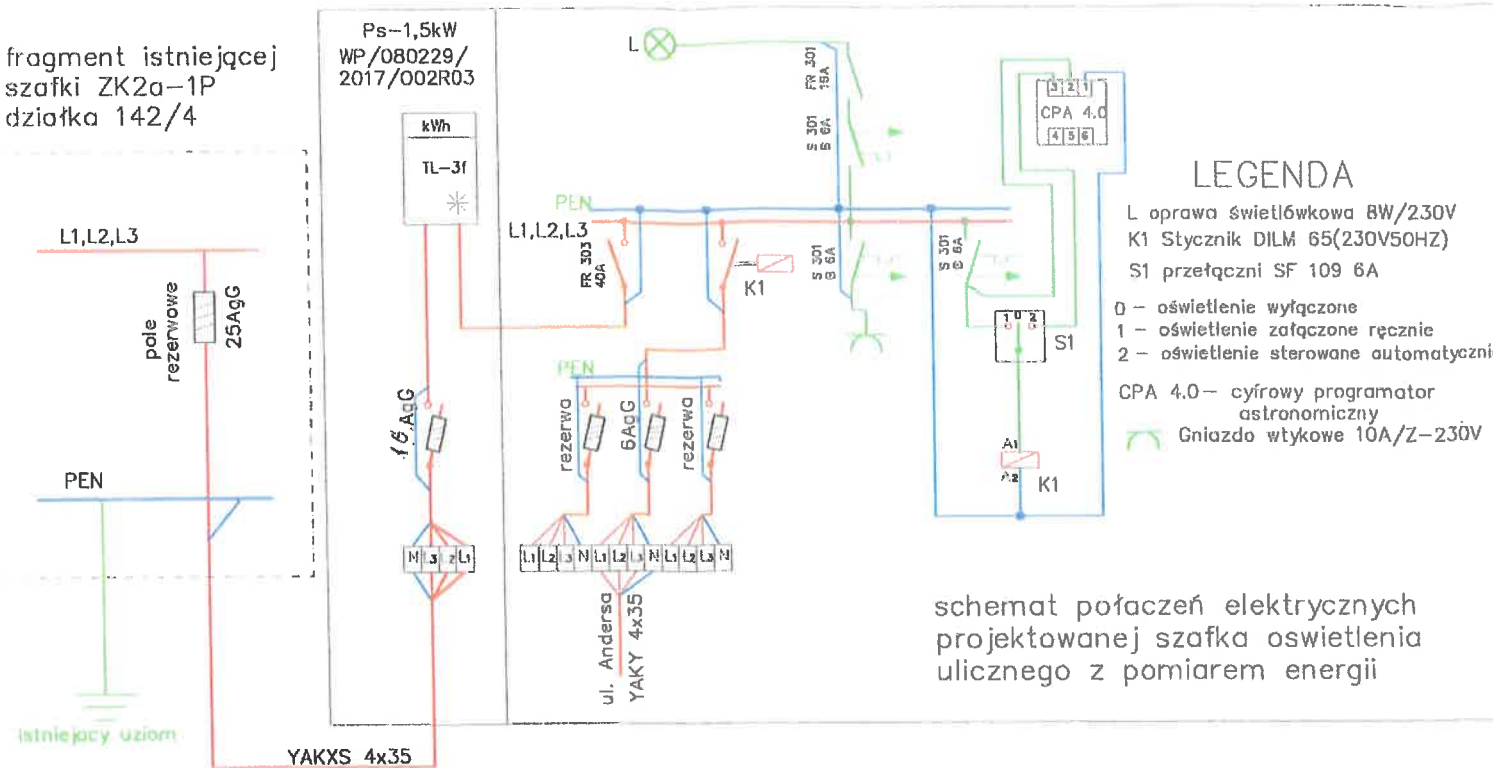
fragment istniejącej szafki ZK2a-1P działka 142/4

L1,L2,L3

pole rezerwowe

25AgG

PEN

istniejący uziom

YAKXS 4x35

Ps-1,5kW WP/080229/ 2017/002R03

kWh

TL-3f

16 AgG

N L3 L2 L1

L

FR 301 16A

S 301 B 6A

PEN

L1,L2,L3

FR 303 40A

K1

S 301 B 6A

S 301 B 6A

PEN

rezerwa

6AgG

rezerwa

L1 L2 L3 N L1 L2 L3 N L1 L2 L3 N

ul. Andersa YAKY 4x35

3 2 1

CPA 4.0

4 5 6

1 0 2

S1

A1

A2

K1

LEGENDA

L oprawa świetlówkowa 8W/230V

K1 Stycznik DILM 65(230V50HZ)

S1 przełączni SF 109 6A

0 – oświetlenie wyłączone
1 – oświetlenie załączone ręcznie
2 – oświetlenie sterowane automatyczni

CPA 4.0 – cyfrowy programator astronomiczny

Gniazdo wtykowe 10A/Z-230V

schemat połaczeń elektrycznych projektowanej szafka oswietlenia ulicznego z pomiarem energii